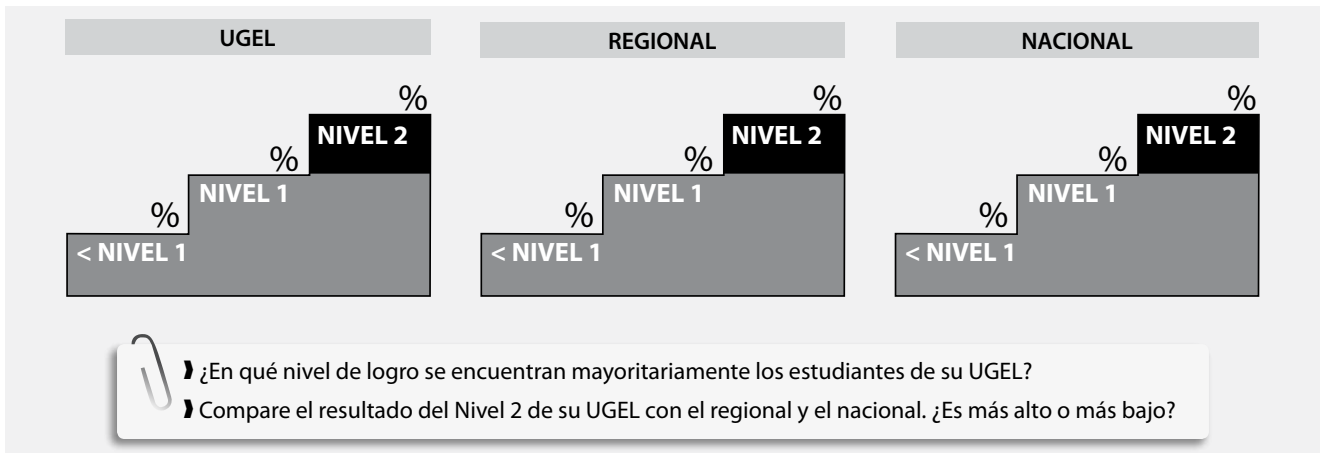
UGEL

%
NIVEL 2
%
NIVEL 1
%
< NIVEL 1

REGIONAL

%
NIVEL 2
%
NIVEL 1
%
< NIVEL 1

NACIONAL

%
NIVEL 2
%
NIVEL 1
%
< NIVEL 1

¿En qué nivel de logro se encuentran mayoritariamente los estudiantes de su UGEL?

Compare el resultado del Nivel 2 de su UGEL con el regional y el nacional. ¿Es más alto o más bajo?